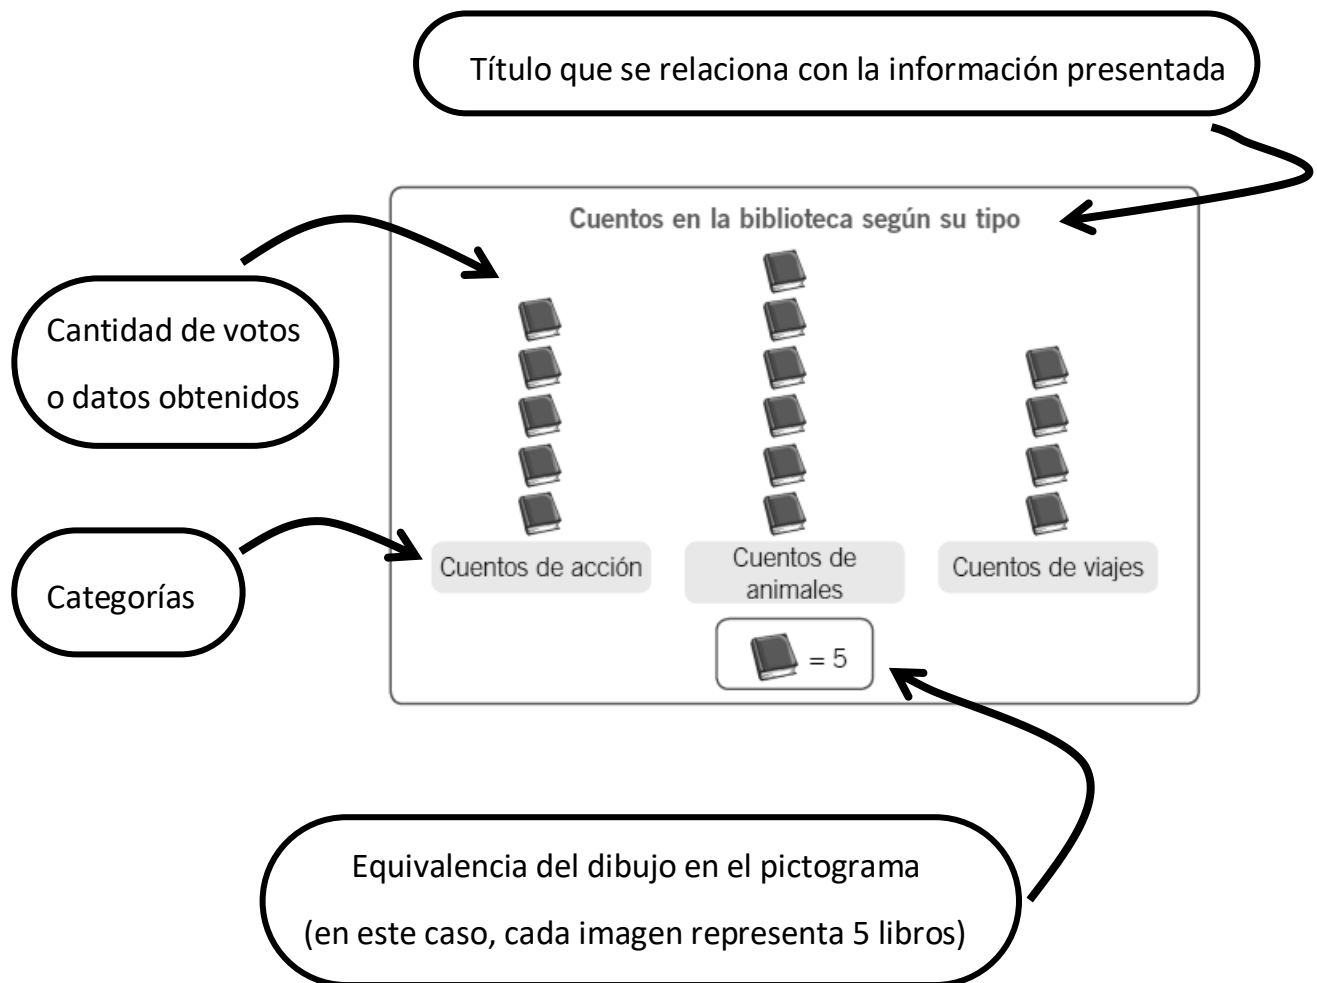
Título que se relaciona con la información presentada

Cuentos en la biblioteca según su tipo

Cantidad de votos o datos obtenidos

Categorías

Cuentos de acción

Cuentos de animales

Cuentos de viajes

= 5

Equivalencia del dibujo en el pictograma (en este caso, cada imagen representa 5 libros)